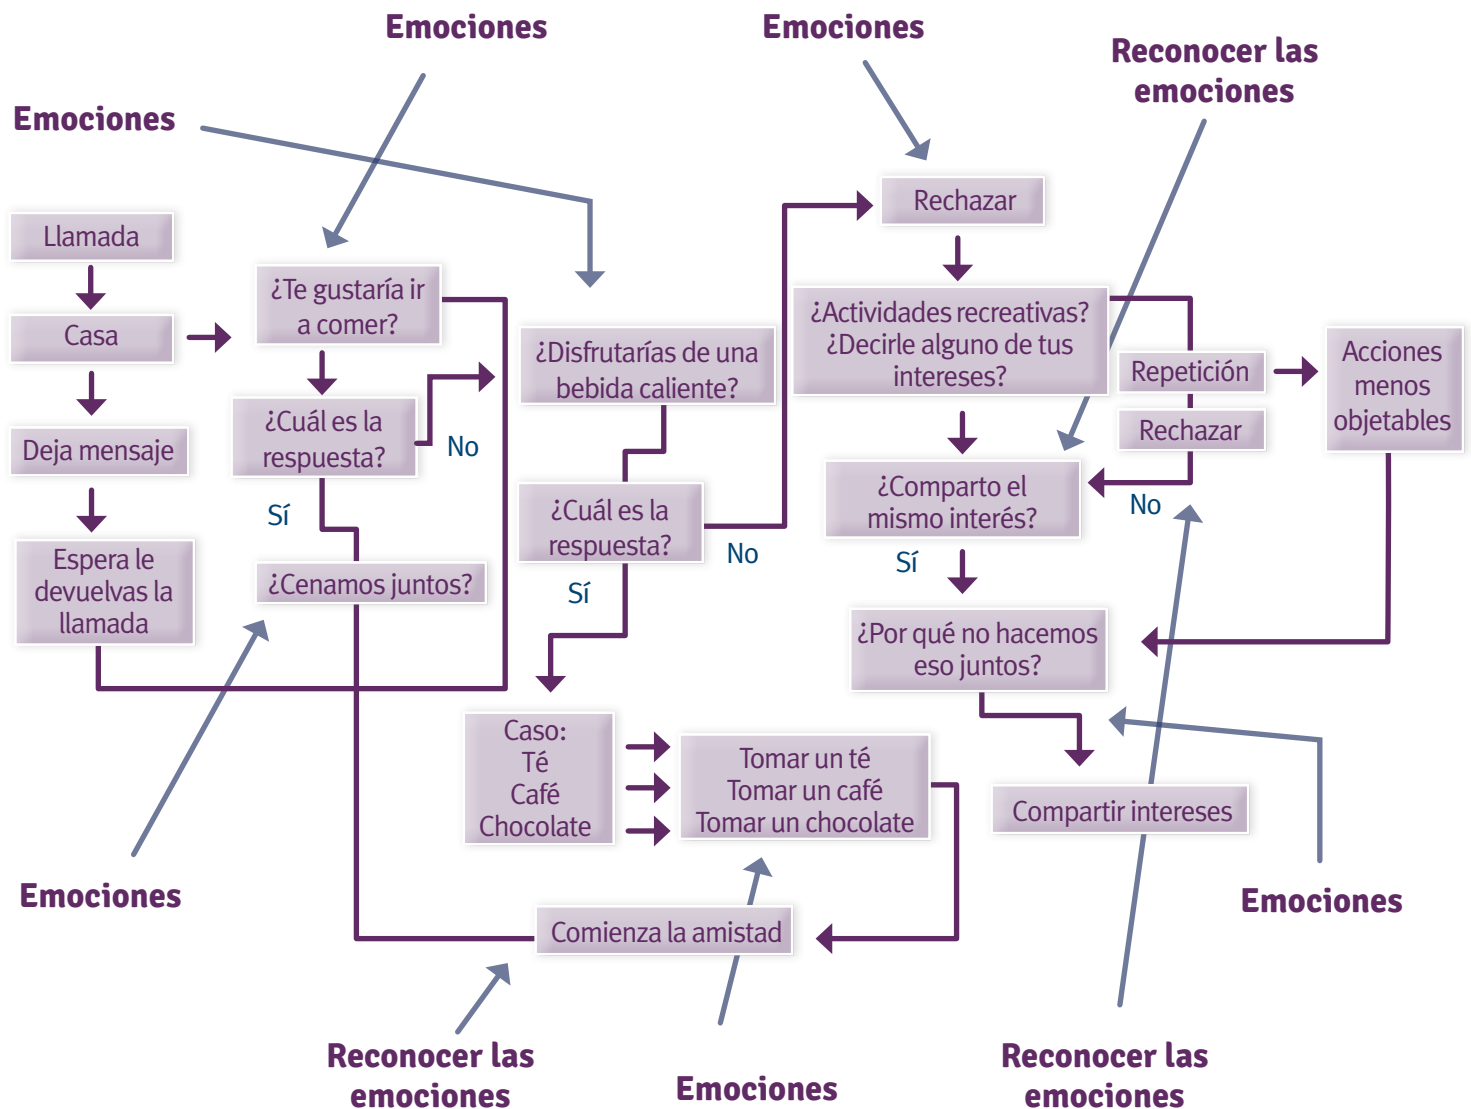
Emociones

Emociones

Reconocer las emociones

Emociones

Llamada

Casa

Deja mensaje

Espera le devuelvas la llamada

¿Te gustaría ir a comer?

¿Cuál es la respuesta?

No

Sí

¿Cenamos juntos?

¿Disfrutarías de una bebida caliente?

¿Cuál es la respuesta?

No

Sí

Rechazar

¿Actividades recreativas? ¿Decirle alguno de tus intereses?

Repetición

Rechazar

Acciones menos objetables

¿Comparto el mismo interés?

No

Sí

¿Por qué no hacemos eso juntos?

Caso: Té Café Chocolate

Tomar un té Tomar un café Tomar un chocolate

Compartir intereses

Comienza la amistad

Emociones

Emociones

Reconocer las emociones

Emociones

Reconocer las emociones